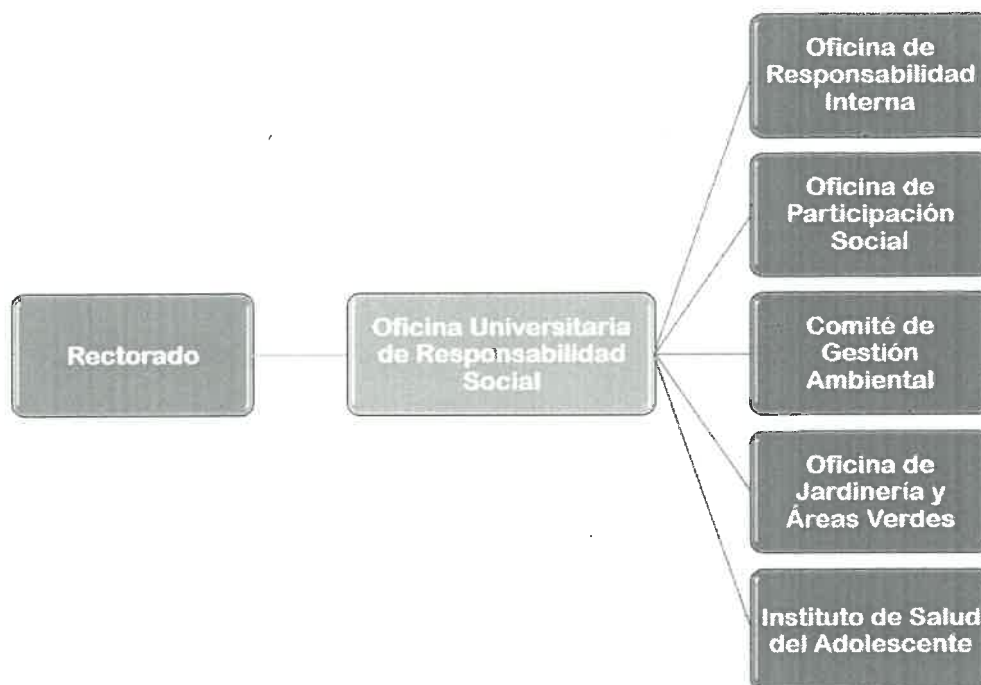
Rectorado

Oficina Universitaria de Responsabilidad Social

Oficina de Responsabilidad Interna

Oficina de Participación Social

Comité de Gestión Ambiental

Oficina de Jardinería y Áreas Verdes

Instituto de Salud del Adolescente